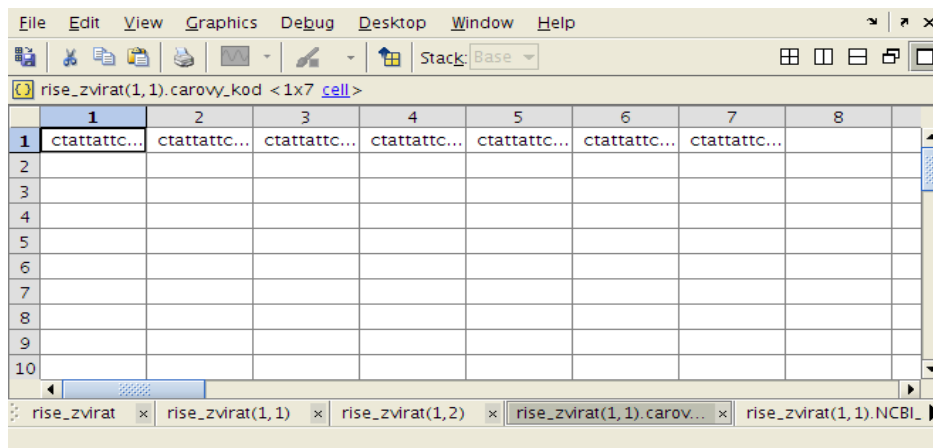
File Edit View Graphics Debug Desktop Window Help

Stack: Base

rise_zvirat(1,1).carovy_kod <1x7 cell>

|  | 1 | 2 | 3 | 4 | 5 | 6 | 7 | 8 |
|---|---|---|---|---|---|---|---|---|
| 1 | ctattattc... | ctattattc... | ctattattc... | ctattattc... | ctattattc... | ctattattc... | ctattattc... |  |
| 2 |  |  |  |  |  |  |  |  |
| 3 |  |  |  |  |  |  |  |  |
| 4 |  |  |  |  |  |  |  |  |
| 5 |  |  |  |  |  |  |  |  |
| 6 |  |  |  |  |  |  |  |  |
| 7 |  |  |  |  |  |  |  |  |
| 8 |  |  |  |  |  |  |  |  |
| 9 |  |  |  |  |  |  |  |  |
| 10 |  |  |  |  |  |  |  |  |

rise_zvirat × rise_zvirat(1,1) × rise_zvirat(1,2) × rise_zvirat(1,1).carov... × rise_zvirat(1,1).NCBI_